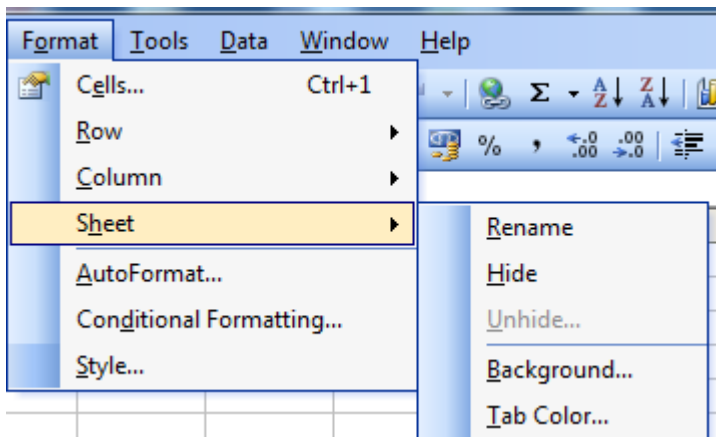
Format Tools Data Window Help

Cells... Ctrl+1
Row
Column
Sheet
AutoFormat...
Conditional Formatting...
Style...

Rename
Hide
Unhide...
Background...
Tab Color...

$\Sigma$ % , $^{+.0}_{.00}$ $^{.00}_{+.0}$